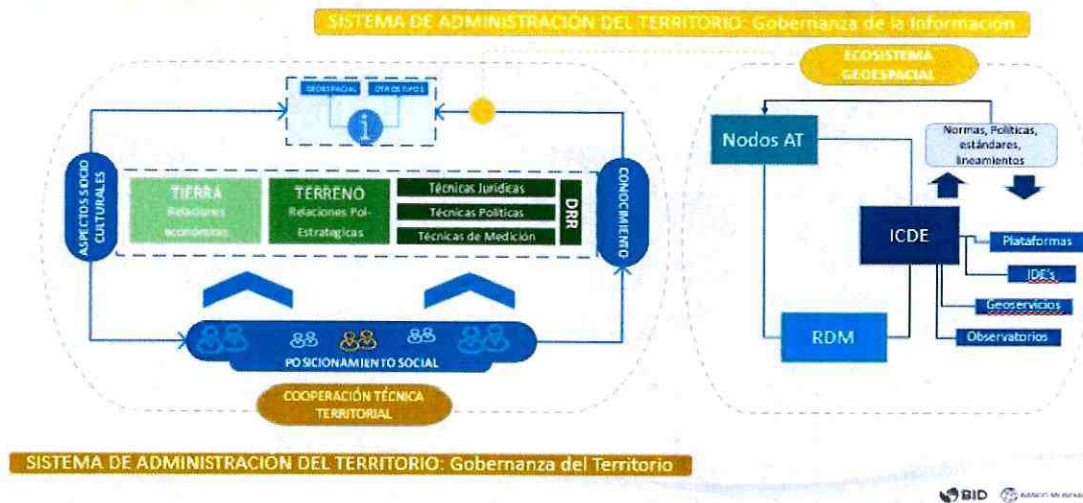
SISTEMA DE ADMINISTRACIÓN DEL TERRITORIO: Gobernanza de la Información

GEOESPACIAL
OTROS TIPOS

ASPECTOS SOCIO CULTURALES

TIERRA
Relaciones económicas

TERRENO
Relaciones Pol-Estratégicas

Técnicas Jurídicas
Técnicas Políticas
Técnicas de Medición

DRR

CONOCIMIENTO

POSICIONAMIENTO SOCIAL

COOPERACIÓN TÉCNICA TERRITORIAL

ECOSISTEMA GEOESPACIAL

Nodos AT

Normas, Políticas, estándares, lineamientos

ICDE

Plataformas
IDE's
Geoservicios
Observatorios

RDM

SISTEMA DE ADMINISTRACIÓN DEL TERRITORIO: Gobernanza del Territorio

BID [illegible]